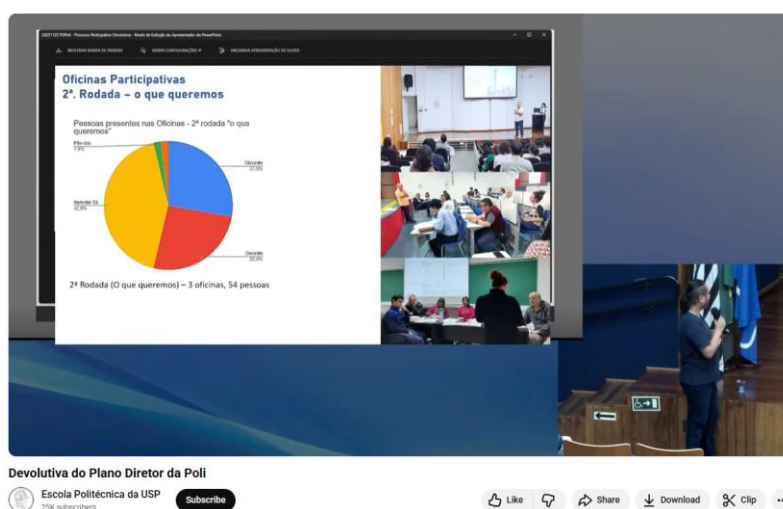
Oficinas Participativas
2ª. Rodada – o que queremos

Pessoas presentes nas Oficinas - 2ª rodada "o que queremos"

Pós-doc
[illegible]

Discente
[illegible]

Servidor TA
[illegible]

Docente
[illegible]

2ª Rodada (O que queremos) – 3 oficinas, 54 pessoas

Devolutiva do Plano Diretor da Poli

Escola Politécnica da USP
25K subscribers

Subscribe

Like

Share

Download

Clip

...